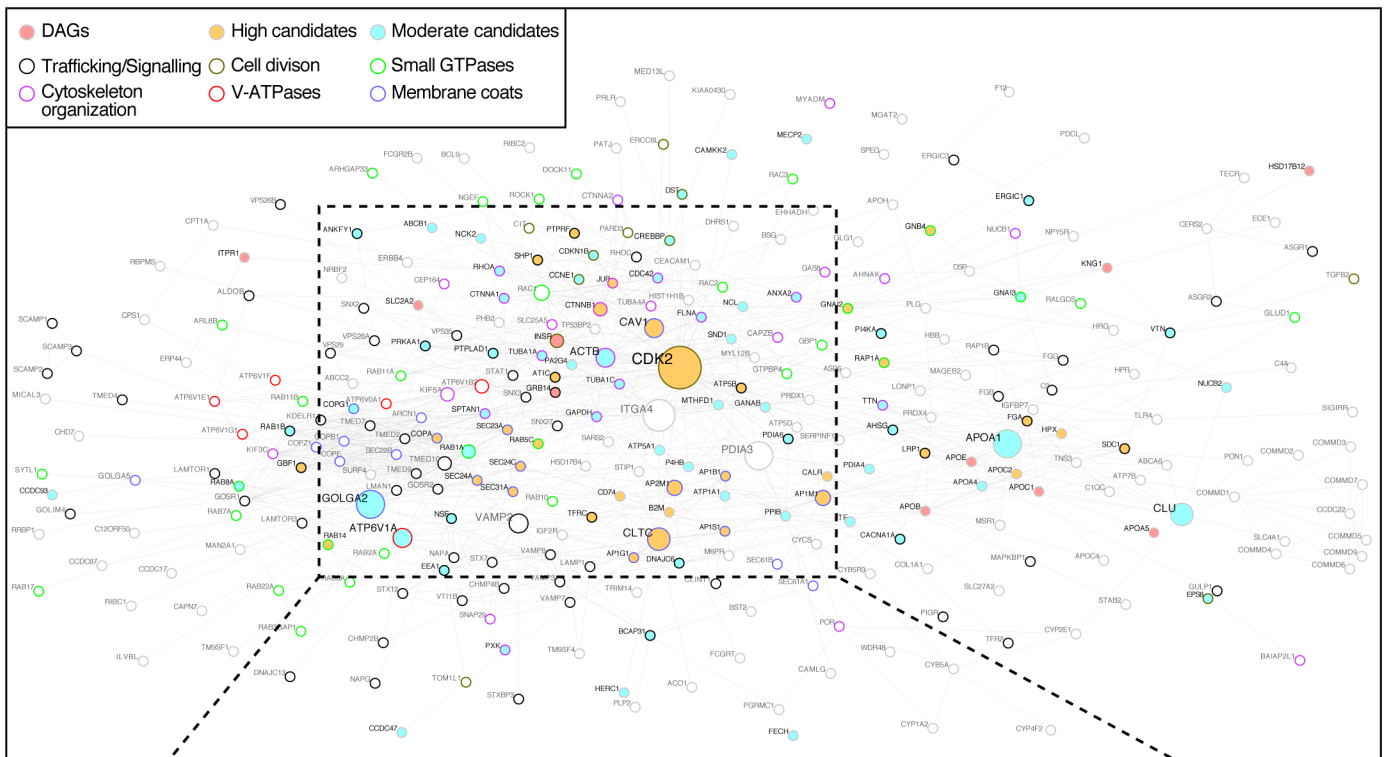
DAGs
High candidates
Moderate candidates
Trafficking/Signalling
Cell divison
Small GTPases
Cytoskeleton organization
V-ATPases
Membrane coats

MED13L
PRLR
KIAA0430
MYADM
MGAT2
F12
PDCL
RIBC2
PATJ
ERCC6L
MECP2
SPEG
ERGIC3
FCGR2B
BCL9
CAMKK2
HSD17B12
DOCK11
RAC3
TECR
ARHGAP33
DST
APOH
NGEF
ROCK1
CTNNA2
EHHADH
ERGIC1
ECE1
VPS26B
CPT1A
CIT
PTPRF
PARD3
DHRS1
ANKFY1
ABCB1
NCK2
CREBBP
GLG1
CERS2
GNB4
NUCB1
ASGR1
CDKN1B
RHOC
BSG
NPY5R
SHP1
CCNE1
JUP
CEACAM1
RBPMS
ITPR1
ERBB4
NRBF2
GAS6
AHNAK
DSP
KNG1
TGFB2
CEP164
RHOA
CDC42
HIST1H1B
RAC2
ANXA2
GNAI2
CPS1
ALDOB
SNX2
SLC2A2
CTNNA1
RAC1
CTNNB1
TUBA4A
NCL
PLG
GNAI3
RALGDS
SCAMP1
ARL8B
PHB2
SLC25A5
FLNA
CAV1
SND1
ASGR2
GLUD1
SCAMP3
VPS26A
VPS35
INSR
TP53BP2
CAPZB
PI4KA
HBB
HRG
VTN
ERP44
VPS29
PRKAA1
PTPLAD1
TUBA1A
ACTB
PA2G4
MYL12B
GBP1
RAP1B
SCAMP2
ABCC2
CDK2
RAP1A
MAGEB2
FGG
RAB11A
ATIC
GTPBP4
ASPH
HPR
C4A
ATP6V1F
GRB14
ATP5B
LONP1
MICAL3
TMED4
ATP6V1E1
KIF5A
ATP6V1B2
SNX1
TUBA1C
PRDX1
FGB
NUCB2
RAB11B
COPG1
ATP6V0A1
SPTAN1
ITGA4
MTHFD1
GANAB
IGFBP7
C3
SIGIRR
CHD7
ATP6V1G1
KDELR1
ARCN1
GAPDH
ATP5D
PRDX4
TLR4
RAB1B
TMED7
SEC23A
SNX27
TTN
COMMD3
COPZ1
COPB1
TMED2
COPA
SARS2
PDIA6
SERPINF1
AHSG
HPX
COMMD2
KIF3C
COPE
RAB1A
RAB5C
HSD17B4
PDIA3
APOA1
PON1
SYTL1
LAMTOR1
SURF4
SEC22B
TMED10
STAT1
ATP5A1
FGA
SDC1
GBF1
TMED9
SEC24C
STIP1
P4HB
PDIA4
APOE
TNS3
ABCA6
COMMD7
CCDC93
RAB8A
GOSR2
SEC24A
CALR
LRP1
APOC2
ATP7B
GOLGA5
GOSR1
LMAN1
SEC31A
RAB10
AP1B1
APOA4
APOC1
C1QC
COMMD1
GOLIM4
RAB7A
GOLGA2
CD74
AP2M1
ATP1A1
AP1M1
APOB
CLU
COMMD8
RRBP1
C12ORF50
LAMTOR3
NSF
VAMP3
IGF2R
TFRC
B2M
ATP6V1A
AP1S1
PPIB
TF
MSR1
CCDC22
MAN2A1
RAB14
EEA1
NAPA
VAMP8
CLTC
CACNA1A
APOA5
SLC4A1
CCDC87
RAB2A
STX7
LAMP1
AP1G1
DNAJC6
M6PR
CYCS
COL1A1
MAPKBP1
COMMD5
COMMD4
COMMD9
CCDC17
RAB22A
STX12
CHMP4B
CLINT1
SEC61B
SEC61A1
CYB5R3
APOC4
COMMD6
RAB17
RIBC1
CAPN7
VTI1B
VAMP7
TRIM14
BST2
SLC27A2
STAB2
GULP1
EPS8
RAB3GAP1
SNAP29
POR
PIGR
CHMP2B
TFR2
CYP2E1
ILVBL
TM9SF1
PXK
TM9SF4
BCAP31
FCGRT
WDR48
DNAJC13
TOM1L1
NAPG
CAMLG
CYB5A
BAIAP2L1
STXBP3
ACO1
HERC1
PLP2
PGRMC1
CYP1A2
CYP4F2
CCDC47
FECH